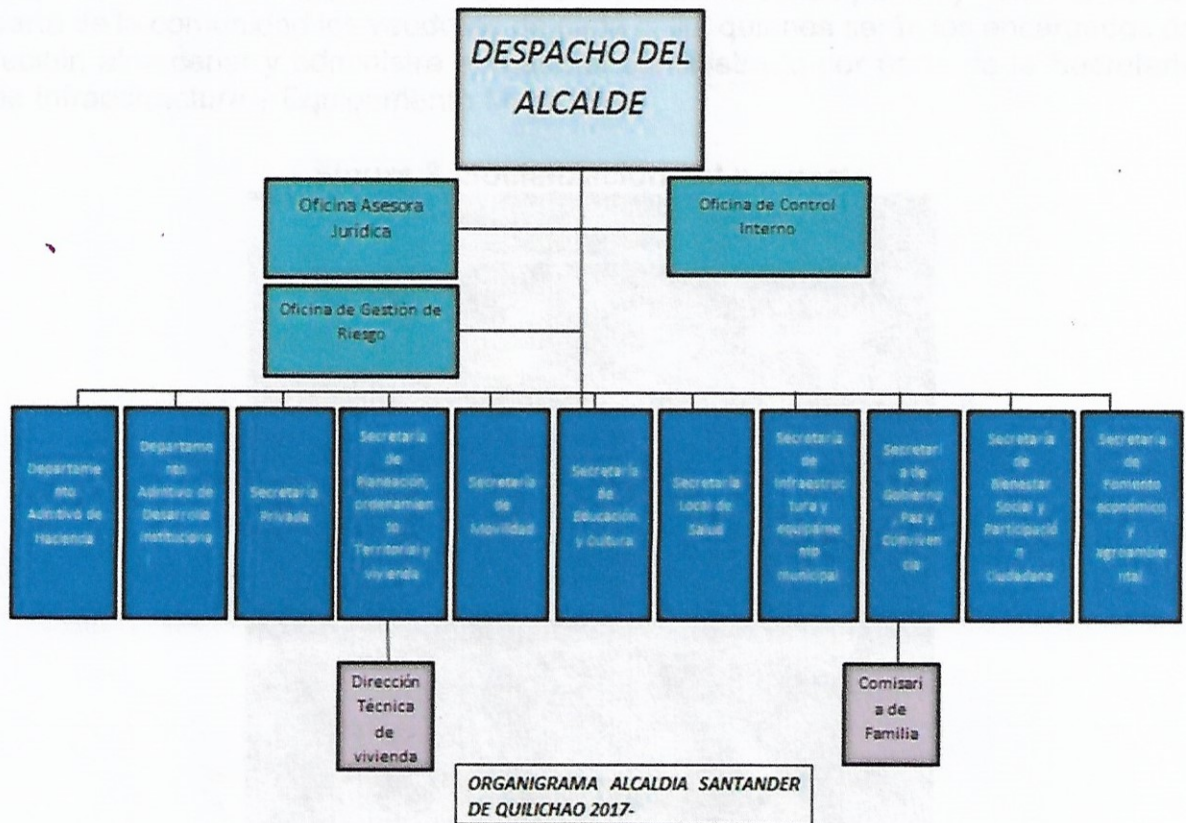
DESPACHO DEL ALCALDE

Oficina Asesora Jurídica

Oficina de Control Interno

Oficina de Gestión de Riesgo

Departamento Admtivo de Hacienda

Departamento Admtivo de Desarrollo Institucional

Secretaría Privada

Secretaría de Planeación, ordenamiento Territorial y vivienda

Secretaría de Movilidad

Secretaría de Educación y Cultura

Secretaría Local de Salud

Secretaría de Infraestructura y equipamiento municipal

Secretaría de Gobierno, Paz y Convivencia

Secretaría de Bienestar Social y Participación Ciudadana

Secretaría de Fomento económico y agroambiental

Dirección Técnica de vivienda

Comisaria de Familia

ORGANIGRAMA ALCALDIA SANTANDER DE QUILICHAO 2017-